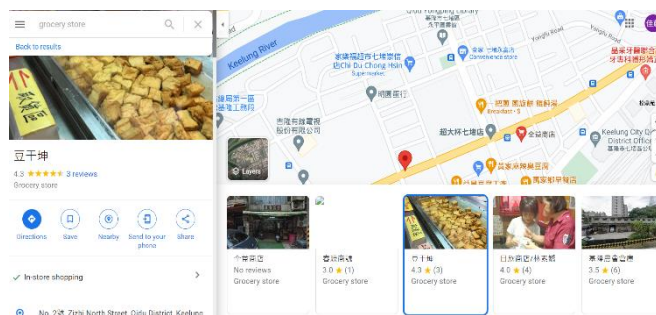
grocery store

Back to results

豆干坤

4.3 ★★★★★ 3 reviews

Grocery store

Directions Save Nearby Send to your phone Share

In-store shopping

No. 2 Zizhi North Street, Qidu District, Keelung

Keelung River

家樂福超市七堵崇信
Chi Du Chong Hsin
Super market

鐵局第一區
員南七堵大樓

台灣電力
股份有限公司

全家 七堵大昌店
Convenience store

Qidu Yongping Library

超大杯七堵店

7-ELEVEN 新昌店

全聯福利中心

Keelung City Qi District Office

黃家麻辣臭豆腐

萬家香臭豆腐

Layers

今華商店
No reviews
Grocery store

泰田商號
3.0 ★ (1)
Grocery store

豆干坤
4.3 ★ (3)
Grocery store

日如商店/林素鳳
4.0 ★ (4)
Grocery store

惠惠福雜貨店
3.5 ★ (6)
Grocery store